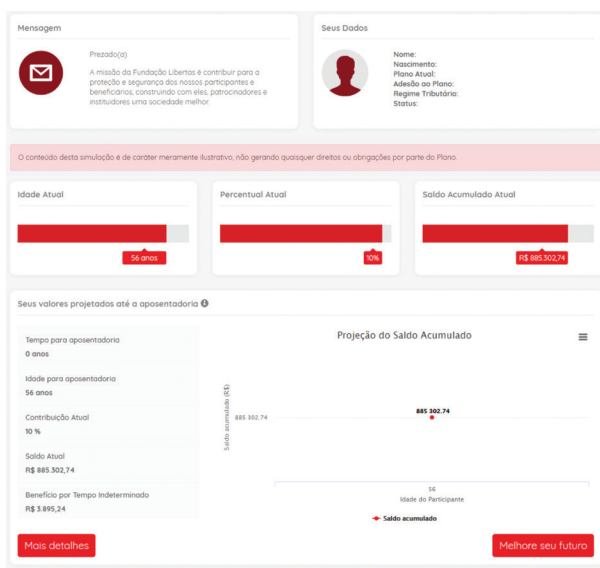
Mensagem

Prezado(a)

A missão da Fundação Libertas é contribuir para a proteção e segurança dos nossos participantes e beneficiários, construindo com eles, patrocinadores e instituidores uma sociedade melhor.

Seus Dados

Nome:
Nascimento:
Plano Atual:
Adesão ao Plano:
Regime Tributário:
Status:

O conteúdo desta simulação é de caráter meramente ilustrativo, não gerando quaisquer direitos ou obrigações por parte do Plano.

Idade Atual

56 anos

Percentual Atual

10%

Saldo Acumulado Atual

R$ 885.302,74

Seus valores projetados até a aposentadoria

Tempo para aposentadoria
0 anos

Idade para aposentadoria
56 anos

Contribuição Atual
10 %

Saldo Atual
R$ 885.302,74

Benefício por Tempo Indeterminado
R$ 3.895,24

Projeção do Saldo Acumulado

Saldo acumulado (R$)

885 302.74

885 302.74

56

Idade do Participante

Saldo acumulado

Mais detalhes

Melhore seu futuro